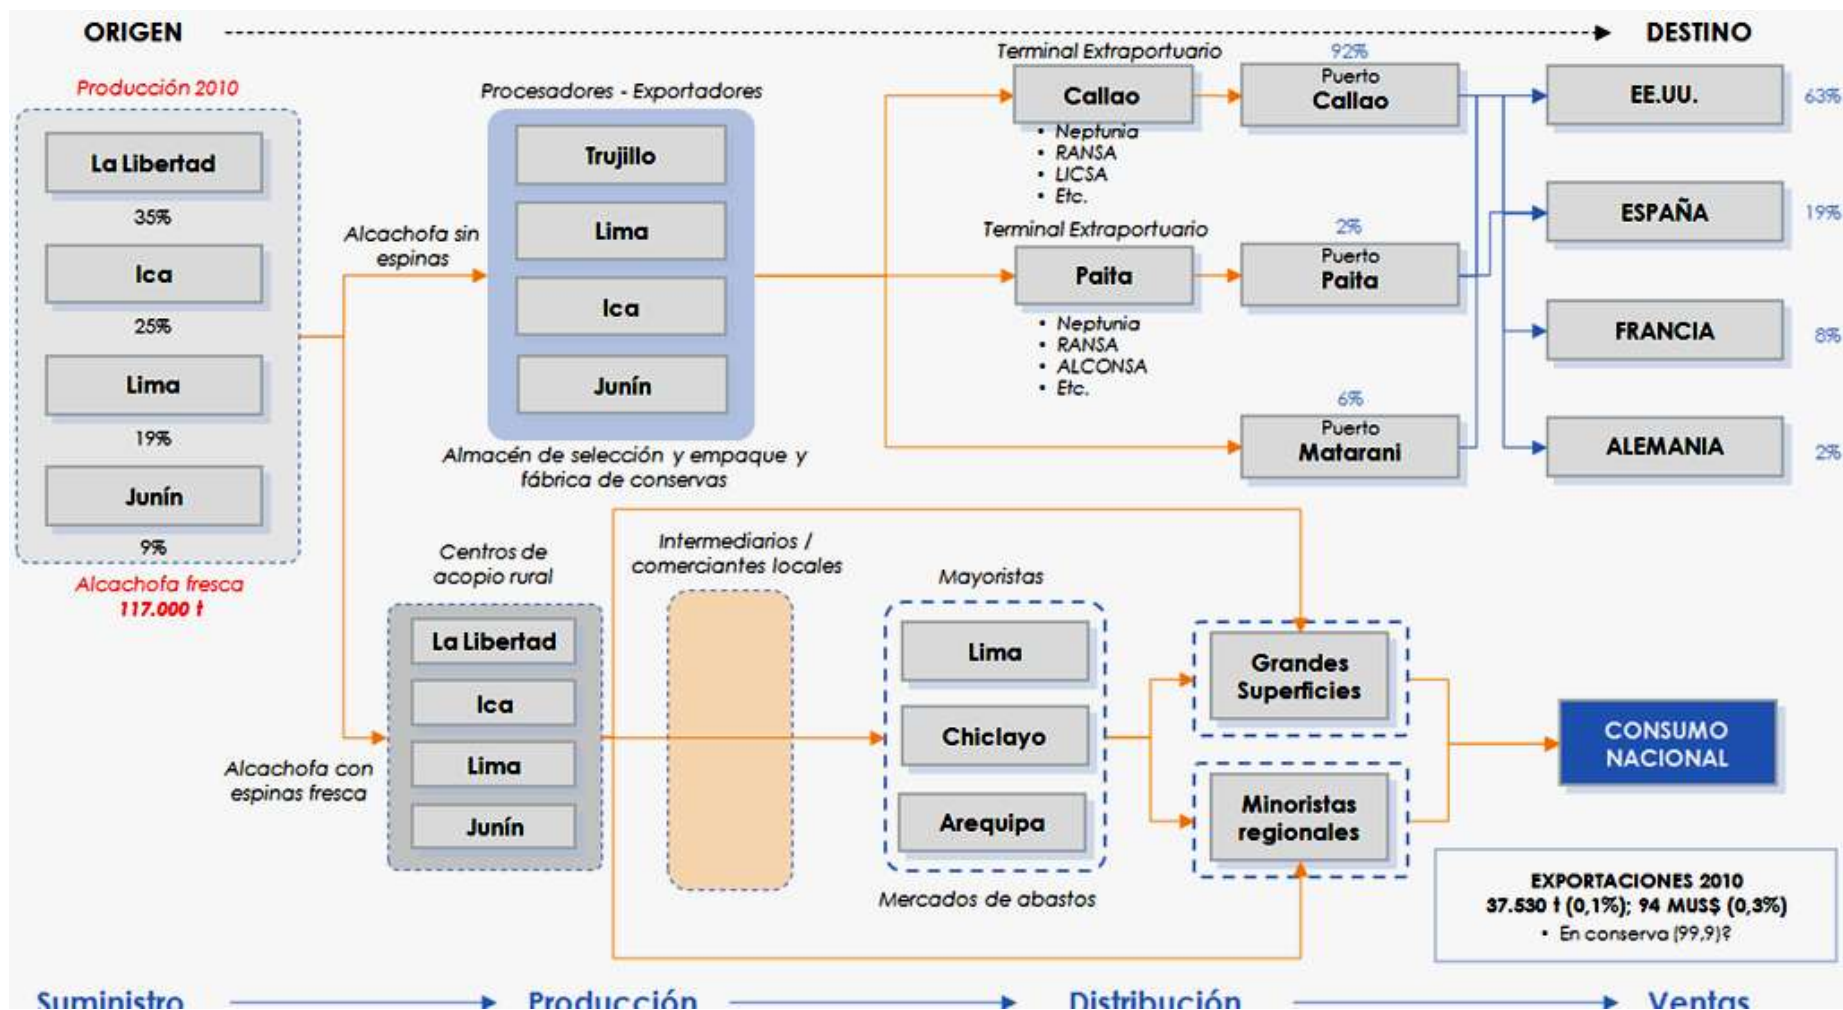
ORIGEN

DESTINO

Producción 2010

La Libertad

35%

Ica

25%

Lima

19%

Junín

9%

Alcachofa fresca
117.000 t

Alcachofa sin espinas

Procesadores - Exportadores

Trujillo

Lima

Ica

Junín

Almacén de selección y empaque y fábrica de conservas

Terminal Extraportuario

Callao

• Neptunia
• RANSA
• LICSA
• Etc.

Terminal Extraportuario

Paita

• Neptunia
• RANSA
• ALCONSA
• Etc.

92%

Puerto Callao

2%

Puerto Paita

6%

Puerto Matarani

EE.UU.

63%

ESPAÑA

19%

FRANCIA

8%

ALEMANIA

2%

Centros de acopio rural

La Libertad

Ica

Lima

Junín

Alcachofa con espinas fresca

Intermediarios / comerciantes locales

Mayoristas

Lima

Chiclayo

Arequipa

Mercados de abastos

Grandes Superficies

Minoristas regionales

CONSUMO NACIONAL

EXPORTACIONES 2010
37.530 t (0,1%); 94 MUS$ (0,3%)
• En conserva (99,9)?

Suministro

Producción

Distribución

Ventas